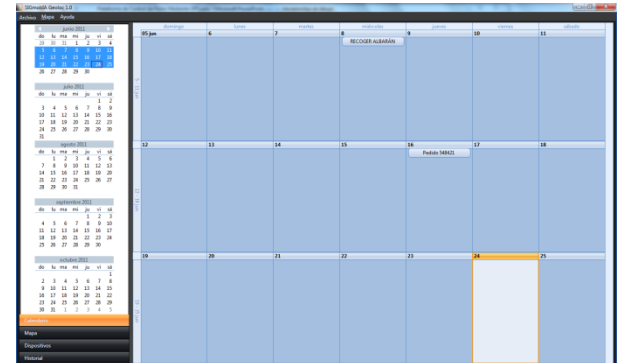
SIGmobilA Gestor 1.0 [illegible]

Archivo Mapa Ayuda

junio 2011
| do | lu | ma | mi | ju | vi | sá |
|---|---|---|---|---|---|---|
| 29 | 30 | 31 | 1 | 2 | 3 | 4 |
| 5 | 6 | 7 | 8 | 9 | 10 | 11 |
| 12 | 13 | 14 | 15 | 16 | 17 | 18 |
| 19 | 20 | 21 | 22 | 23 | 24 | 25 |
| 26 | 27 | 28 | 29 | 30 | | |

julio 2011
| do | lu | ma | mi | ju | vi | sá |
|---|---|---|---|---|---|---|
| | | | | | 1 | 2 |
| 3 | 4 | 5 | 6 | 7 | 8 | 9 |
| 10 | 11 | 12 | 13 | 14 | 15 | 16 |
| 17 | 18 | 19 | 20 | 21 | 22 | 23 |
| 24 | 25 | 26 | 27 | 28 | 29 | 30 |
| 31 | | | | | | |

agosto 2011
| do | lu | ma | mi | ju | vi | sá |
|---|---|---|---|---|---|---|
| | 1 | 2 | 3 | 4 | 5 | 6 |
| 7 | 8 | 9 | 10 | 11 | 12 | 13 |
| 14 | 15 | 16 | 17 | 18 | 19 | 20 |
| 21 | 22 | 23 | 24 | 25 | 26 | 27 |
| 28 | 29 | 30 | 31 | | | |

septiembre 2011
| do | lu | ma | mi | ju | vi | sá |
|---|---|---|---|---|---|---|
| | | | | 1 | 2 | 3 |
| 4 | 5 | 6 | 7 | 8 | 9 | 10 |
| 11 | 12 | 13 | 14 | 15 | 16 | 17 |
| 18 | 19 | 20 | 21 | 22 | 23 | 24 |
| 25 | 26 | 27 | 28 | 29 | 30 | |

octubre 2011
| do | lu | ma | mi | ju | vi | sá |
|---|---|---|---|---|---|---|
| | | | | | | 1 |
| 2 | 3 | 4 | 5 | 6 | 7 | 8 |
| 9 | 10 | 11 | 12 | 13 | 14 | 15 |
| 16 | 17 | 18 | 19 | 20 | 21 | 22 |
| 23 | 24 | 25 | 26 | 27 | 28 | 29 |
| 30 | 31 | 1 | 2 | 3 | 4 | 5 |

Calendario
Mapa
Dispositivos
Historial

| domingo | lunes | martes | miércoles | jueves | viernes | sábado |
|---|---|---|---|---|---|---|
| 05 jun | 6 | 7 | 8 RECOGER ALBARÁN | 9 | 10 | 11 |
| 12 | 13 | 14 | 15 | 16 Pedido 548421 | 17 | 18 |
| 19 | 20 | 21 | 22 | 23 | 24 | 25 |